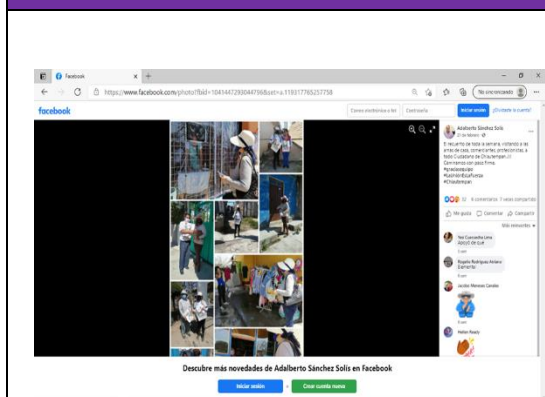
Facebook

https://www.facebook.com/photo/?fbid=1041447293044796&set=a.118317765257758

No sincronizado

facebook

Correo electrónico o tel

Contraseña

Iniciar sesión

¿Olvidaste la cuenta?

Adalberto Sánchez Solís
21 de febrero

El recuerdo de toda la semana, visitando a las amas de casa, comerciantes, profesionistas, a todo Ciudadano de Chiautempan. Caminemos con paso firme. #gracias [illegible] #Chiautempan

32 · 6 comentarios · 7 veces compartido

Me gusta · Comentar · Compartir

Más relevantes

Yeni Cuecuecha Lima
Adelante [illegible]

Rogelio Rodríguez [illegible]

Jacobo Meneses Cerdán

Helen Ready

Descubre más novedades de Adalberto Sánchez Solís en Facebook

Iniciar sesión

o

Crear cuenta nueva